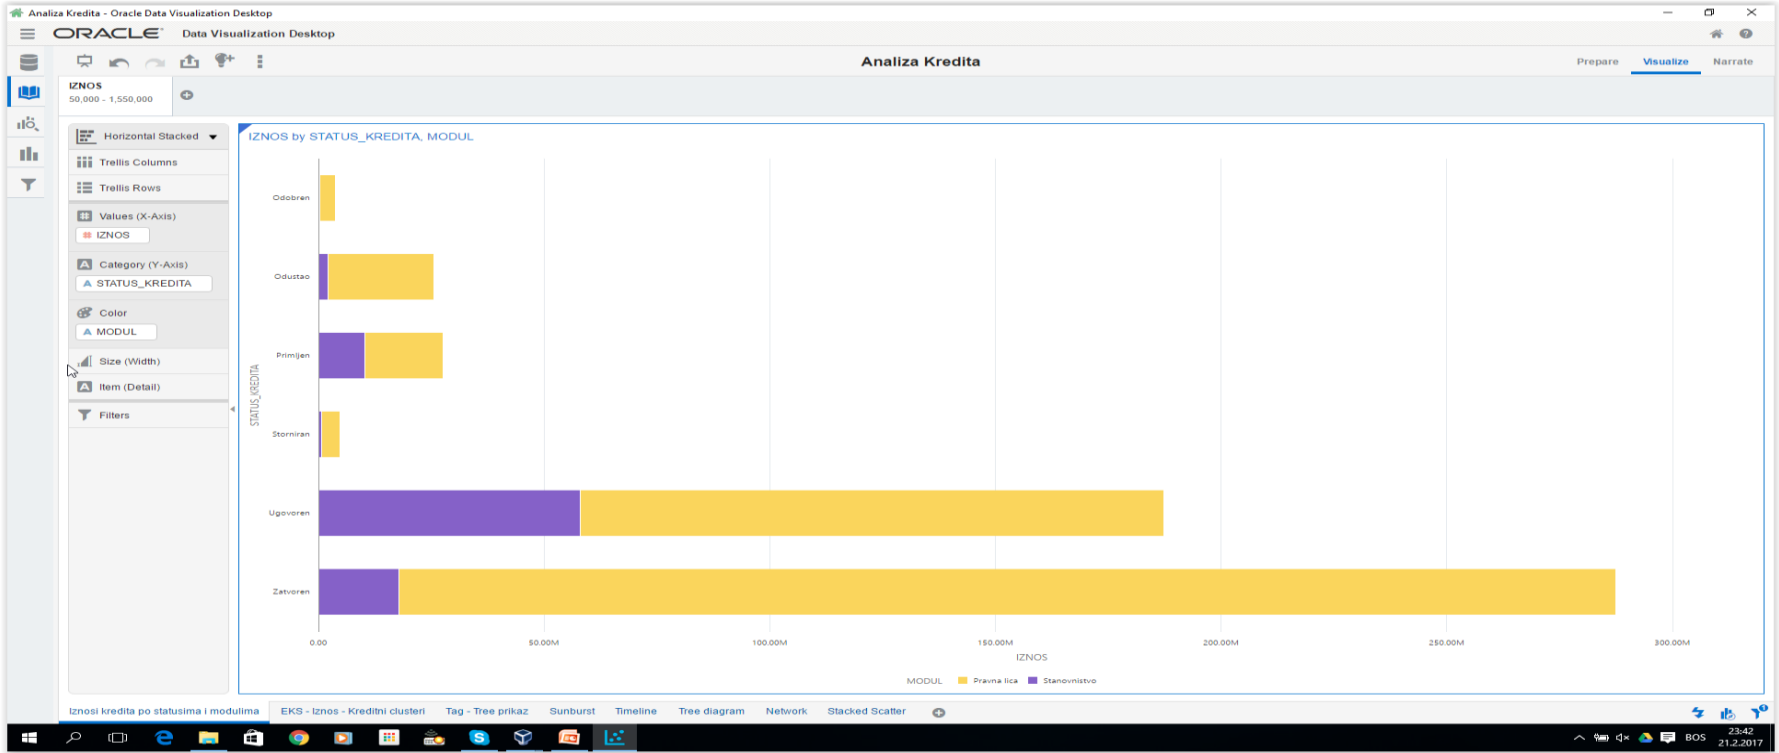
Analiza Kredita - Oracle Data Visualization Desktop

ORACLE Data Visualization Desktop

Analiza Kredita

Prepare Visualize Narrate

IZNOS
50,000 - 1,550,000

Horizontal Stacked
Trellis Columns
Trellis Rows
Values (X-Axis)
IZNOS
Category (Y-Axis)
STATUS_KREDITA
Color
MODUL
Size (Width)
Item (Detail)
Filters

IZNOS by STATUS_KREDITA, MODUL

STATUS_KREDITA

Odobren
Odustao
Primljen
Storniran
Ugovoren
Zatvoren

0.00 50.00M 100.00M 150.00M 200.00M 250.00M 300.00M

IZNOS

MODUL Pravna lica Stanovnistvo

Iznosi kredita po statusima i modulima EKS - Iznos - Kreditni clusteri Tag - Tree prikaz Sunburst Timeline Tree diagram Network Stacked Scatter

BOS 23:42 21.2.2017